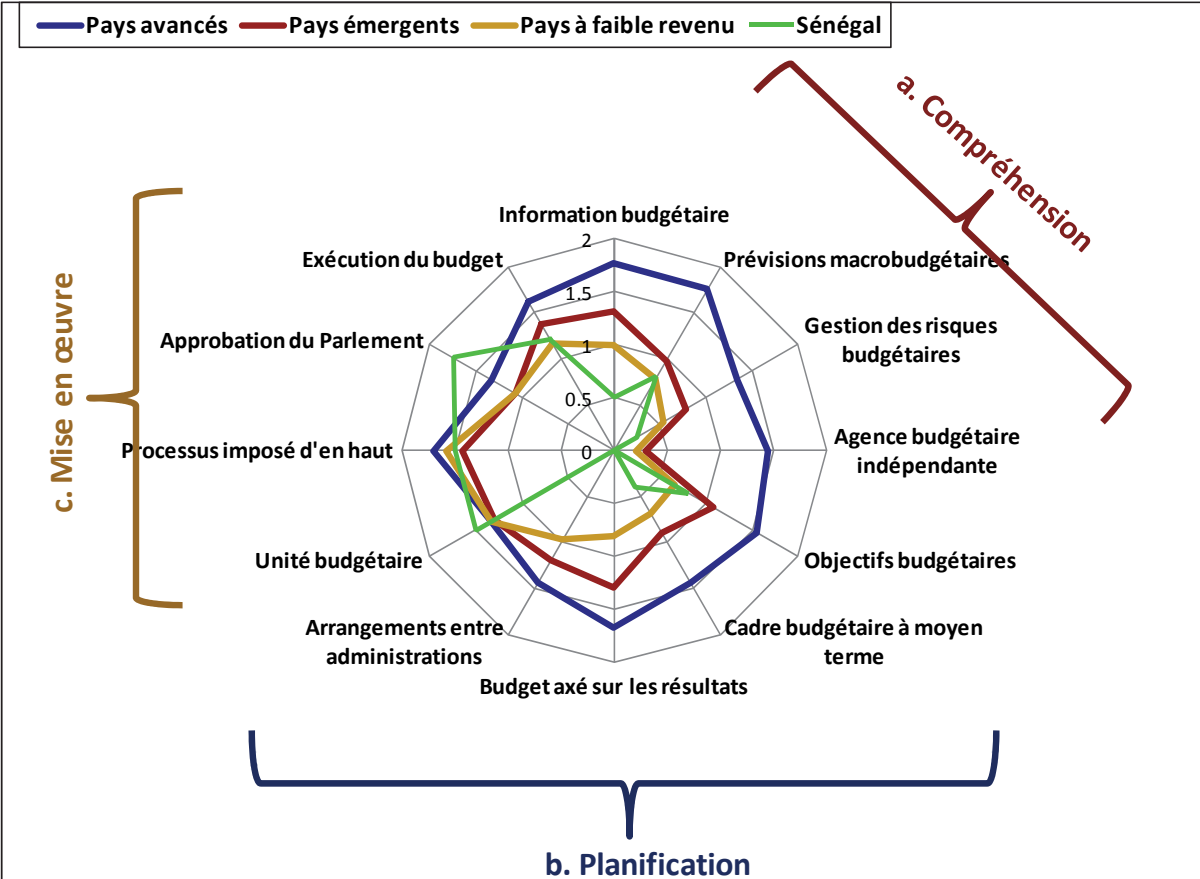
Pays avancés
Pays émergents
Pays à faible revenu
Sénégal

a. Compréhension

c. Mise en œuvre

Information budgétaire
2
1.5
1
0.5
0
Prévisions macrobudgétaires
Gestion des risques budgétaires
Agence budgétaire indépendante
Objectifs budgétaires
Cadre budgétaire à moyen terme
Budget axé sur les résultats
Arrangements entre administrations
Unité budgétaire
Processus imposé d'en haut
Approbation du Parlement
Exécution du budget

b. Planification